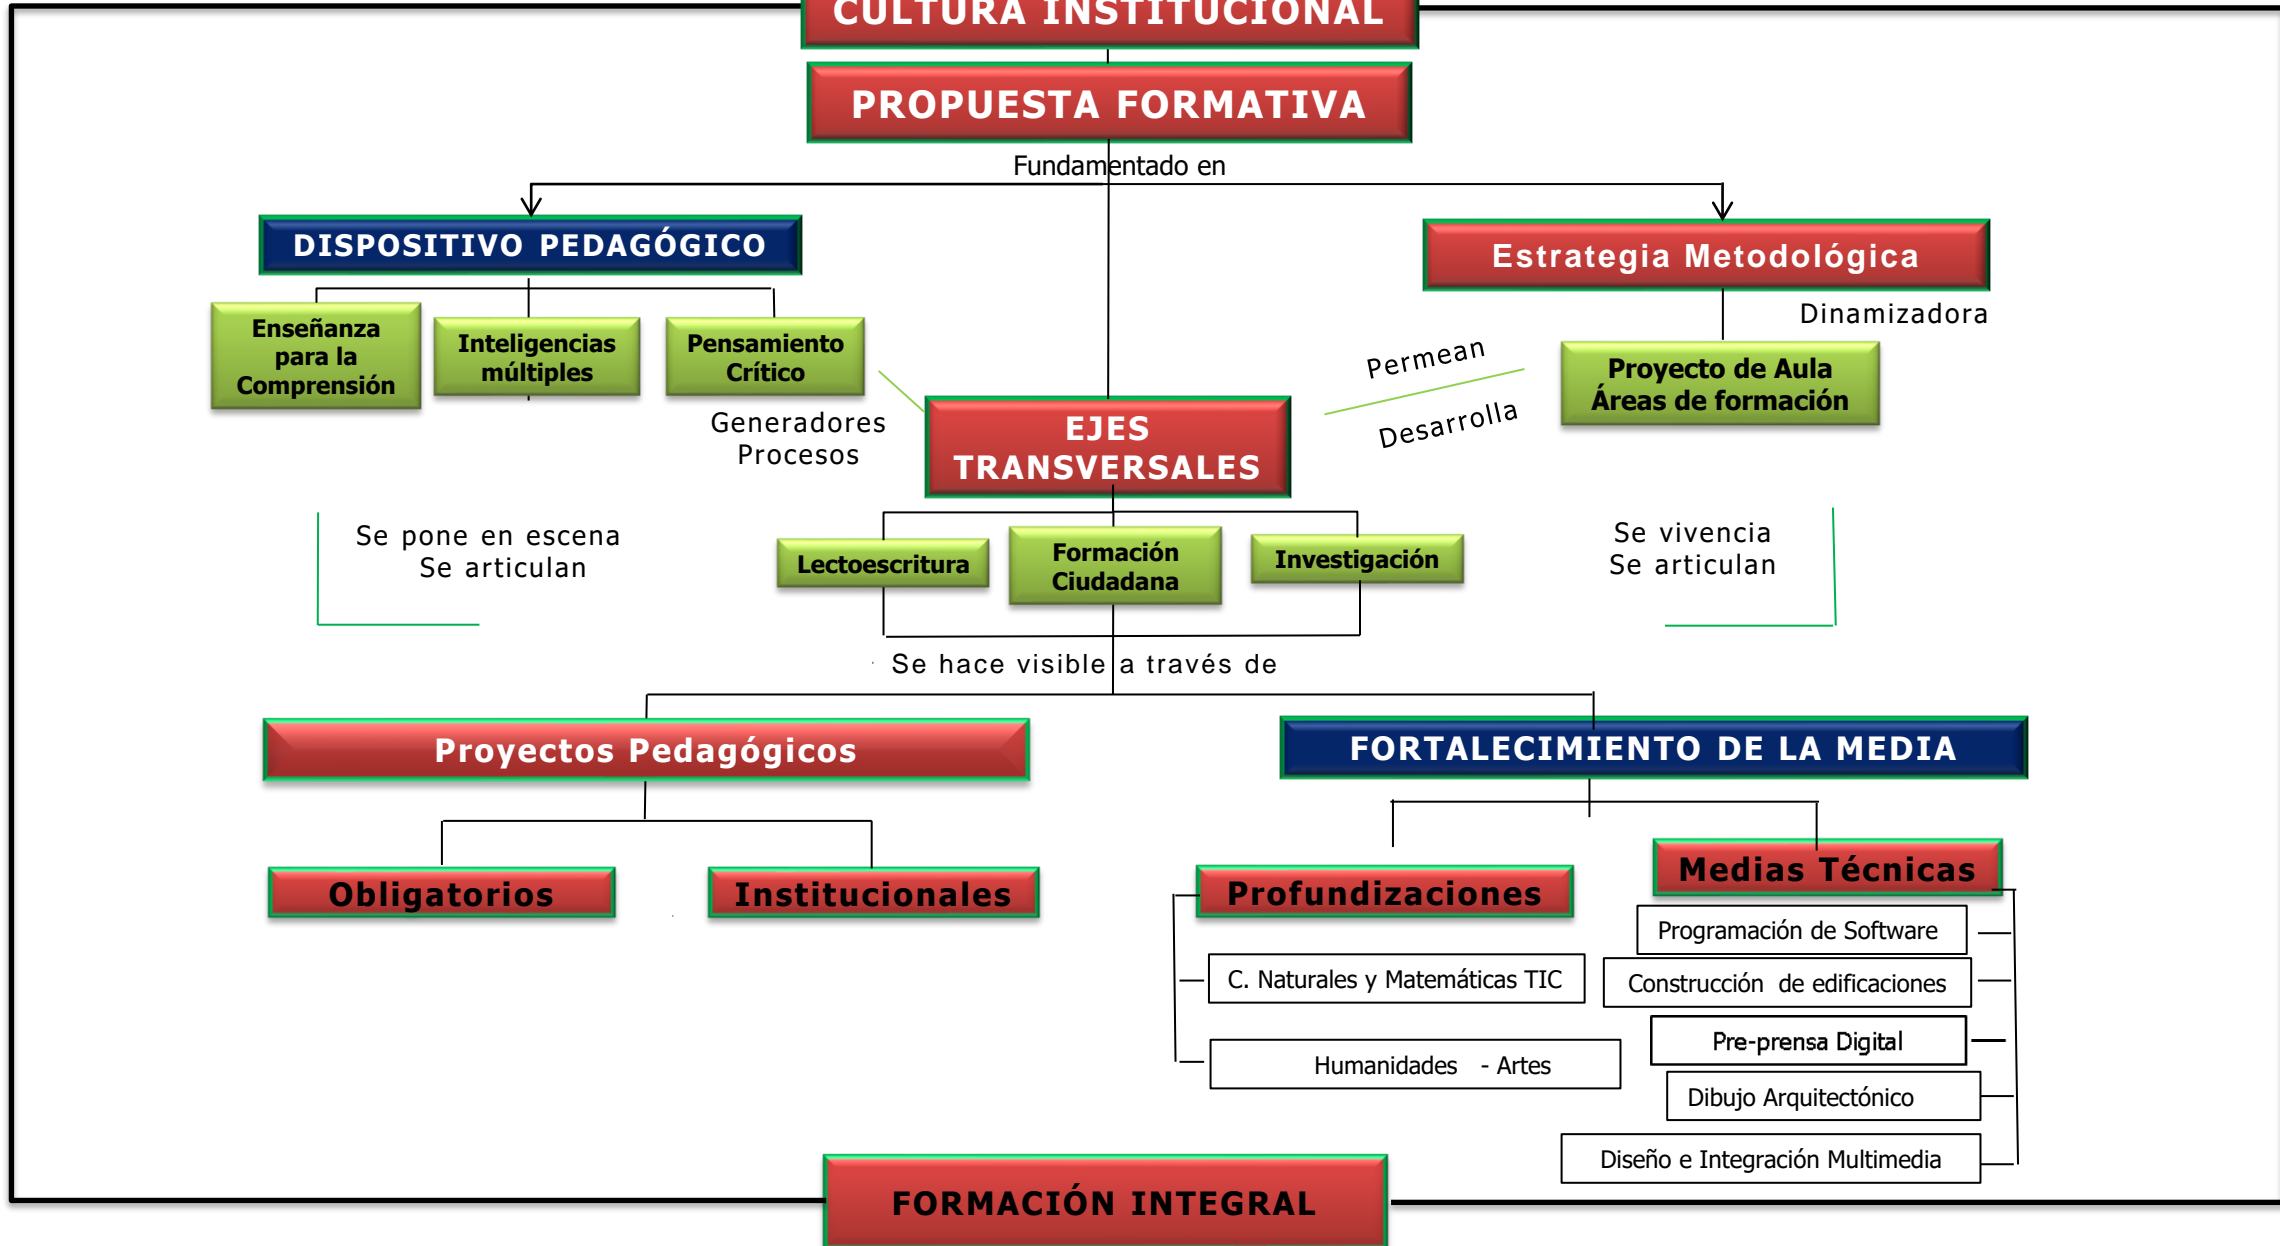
CULTURA INSTITUCIONAL

PROPUESTA FORMATIVA

Fundamentado en

DISPOSITIVO PEDAGÓGICO

Enseñanza para la Comprensión

Inteligencias múltiples

Pensamiento Crítico

Generadores Procesos

Estrategia Metodológica

Dinamizadora

Proyecto de Aula Áreas de formación

Permean

Desarrolla

EJES TRANSVERSALES

Se pone en escena Se articulan

Lectoescritura

Formación Ciudadana

Investigación

Se vivencia Se articulan

Se hace visible a través de

Proyectos Pedagógicos

FORTALECIMIENTO DE LA MEDIA

Obligatorios

Institucionales

Profundizaciones

Medias Técnicas

C. Naturales y Matemáticas TIC

Humanidades - Artes

Programación de Software

Construcción de edificaciones

Pre-prensa Digital

Dibujo Arquitectónico

Diseño e Integración Multimedia

FORMACIÓN INTEGRAL